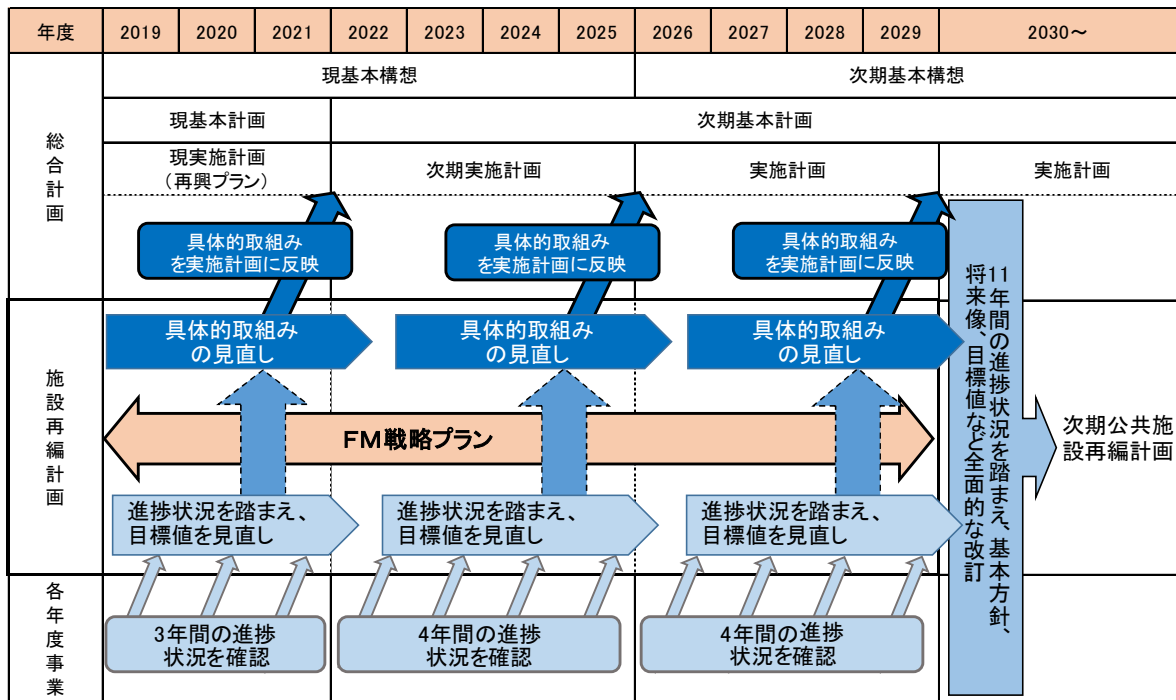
| 年度 | 2019 | 2020 | 2021 | 2022 | 2023 | 2024 | 2025 | 2026 | 2027 | 2028 | 2029 | 2030～ |
|---|---|---|---|---|---|---|---|---|---|---|---|---|

総合計画

現基本構想

次期基本構想

現基本計画

次期基本計画

現実施計画（再興プラン）

次期実施計画

実施計画

実施計画

具体的取組みを実施計画に反映

具体的取組みを実施計画に反映

具体的取組みを実施計画に反映

施設再編計画

具体的取組みの見直し

具体的取組みの見直し

具体的取組みの見直し

FM戦略プラン

11年間の進捗状況を踏まえ、基本方針、将来像、目標値など全面的な改訂

次期公共施設再編計画

進捗状況を踏まえ、目標値を見直し

進捗状況を踏まえ、目標値を見直し

進捗状況を踏まえ、目標値を見直し

各年度事業

3年間の進捗状況を確認

4年間の進捗状況を確認

4年間の進捗状況を確認